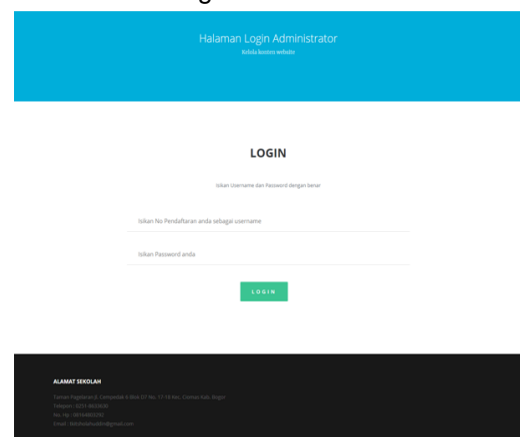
Halaman Login Administrator

Kelola konten website

LOGIN

Isikan Username dan Password dengan benar

Isikan No Pendaftaran anda sebagai username

Isikan Password anda

LOGIN

ALAMAT SEKOLAH

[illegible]

Telepon : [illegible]

No. Hp : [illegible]

Email : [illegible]